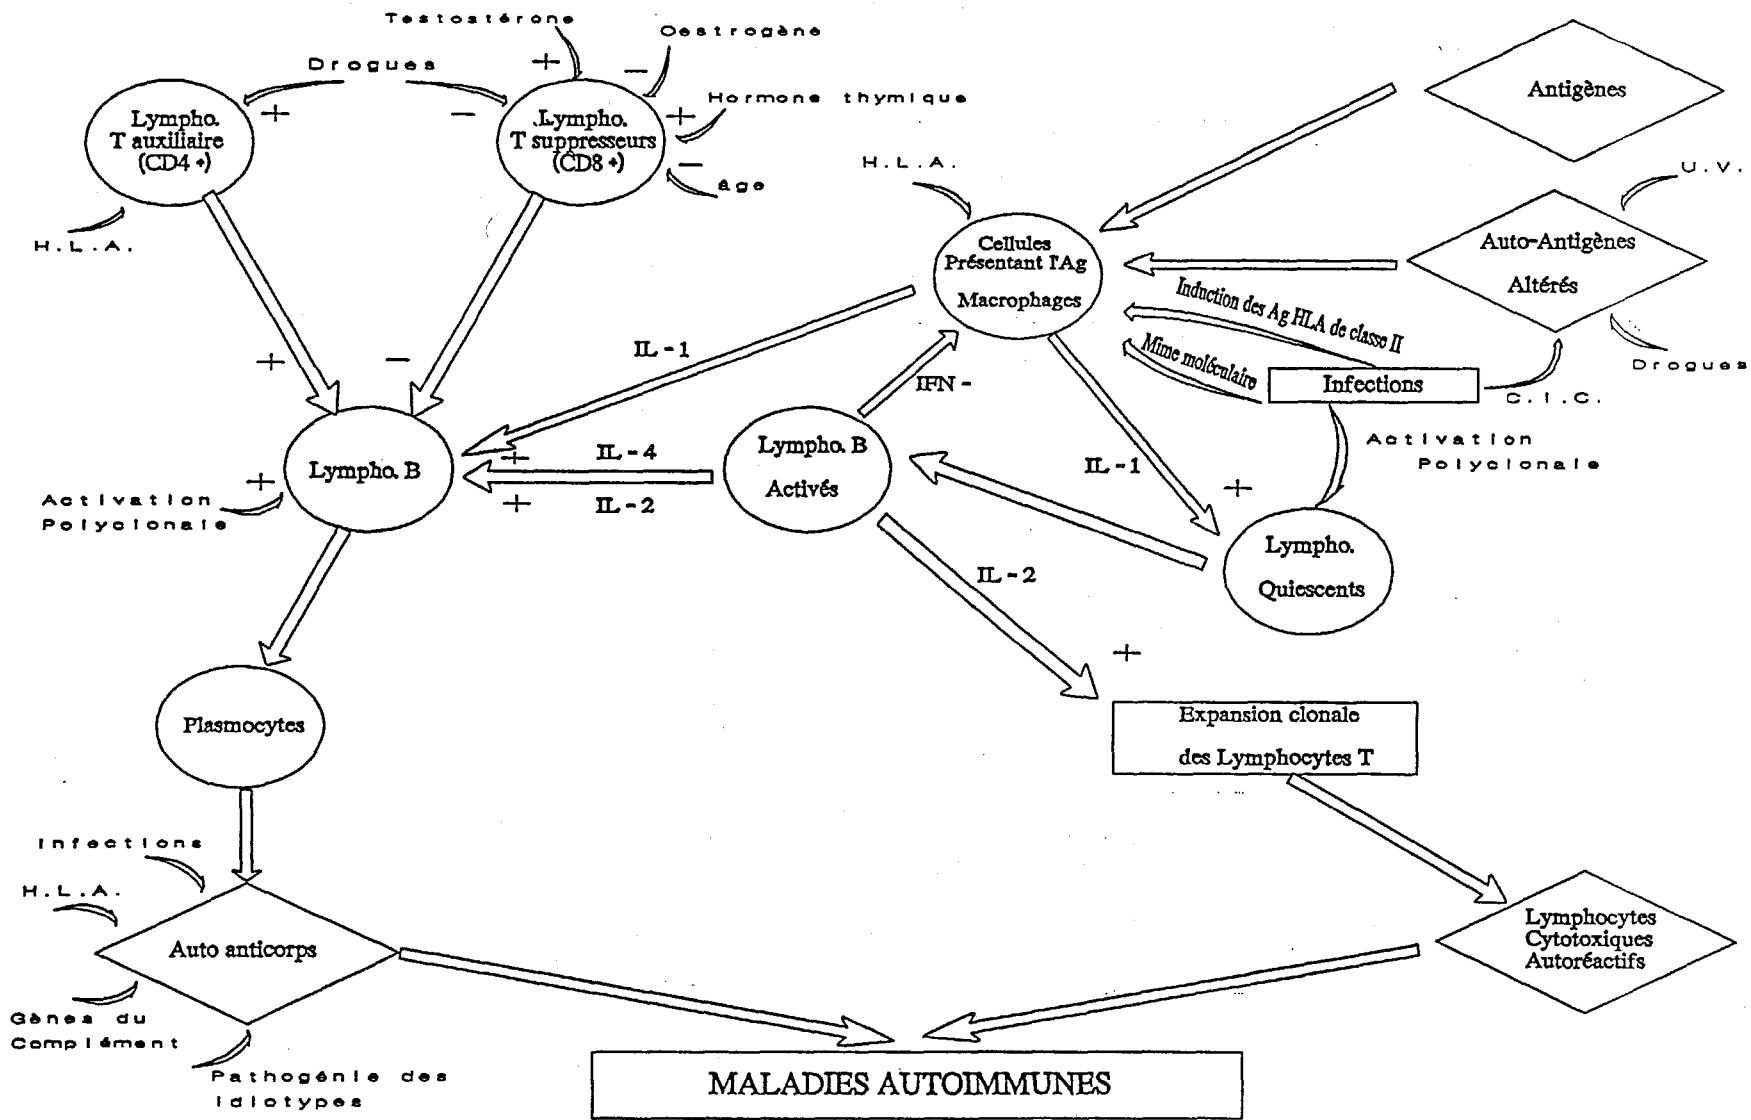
Testostérone
Oestrogène
Drogues
+
−
Lympho. T auxiliaire (CD4 +)
+
−
Lympho. T suppresseurs (CD8 +)
+
Hormone thymique
−
âge
H.L.A.
Antigènes
H.L.A.
U.V.
Cellules Présentant l'Ag Macrophages
Auto-Antigènes Altérés
Induction des Ag HLA de classe II
Mime moléculaire
Infections
Drogues
C.I.C.
+
−
IL - 1
IFN -
Lympho. B
+
IL - 4
+
IL - 2
Lympho. B Activés
IL - 1
Activation Polyclonale
+
Activation Polyclonale
Lympho. Quiescents
IL - 2
+
Plasmocytes
Expansion clonale des Lymphocytes T
Infections
H.L.A.
Auto anticorps
Lymphocytes Cytotoxiques Autoréactifs
Gènes du Complément
Pathogénie des idiotypes
MALADIES AUTOIMMUNES